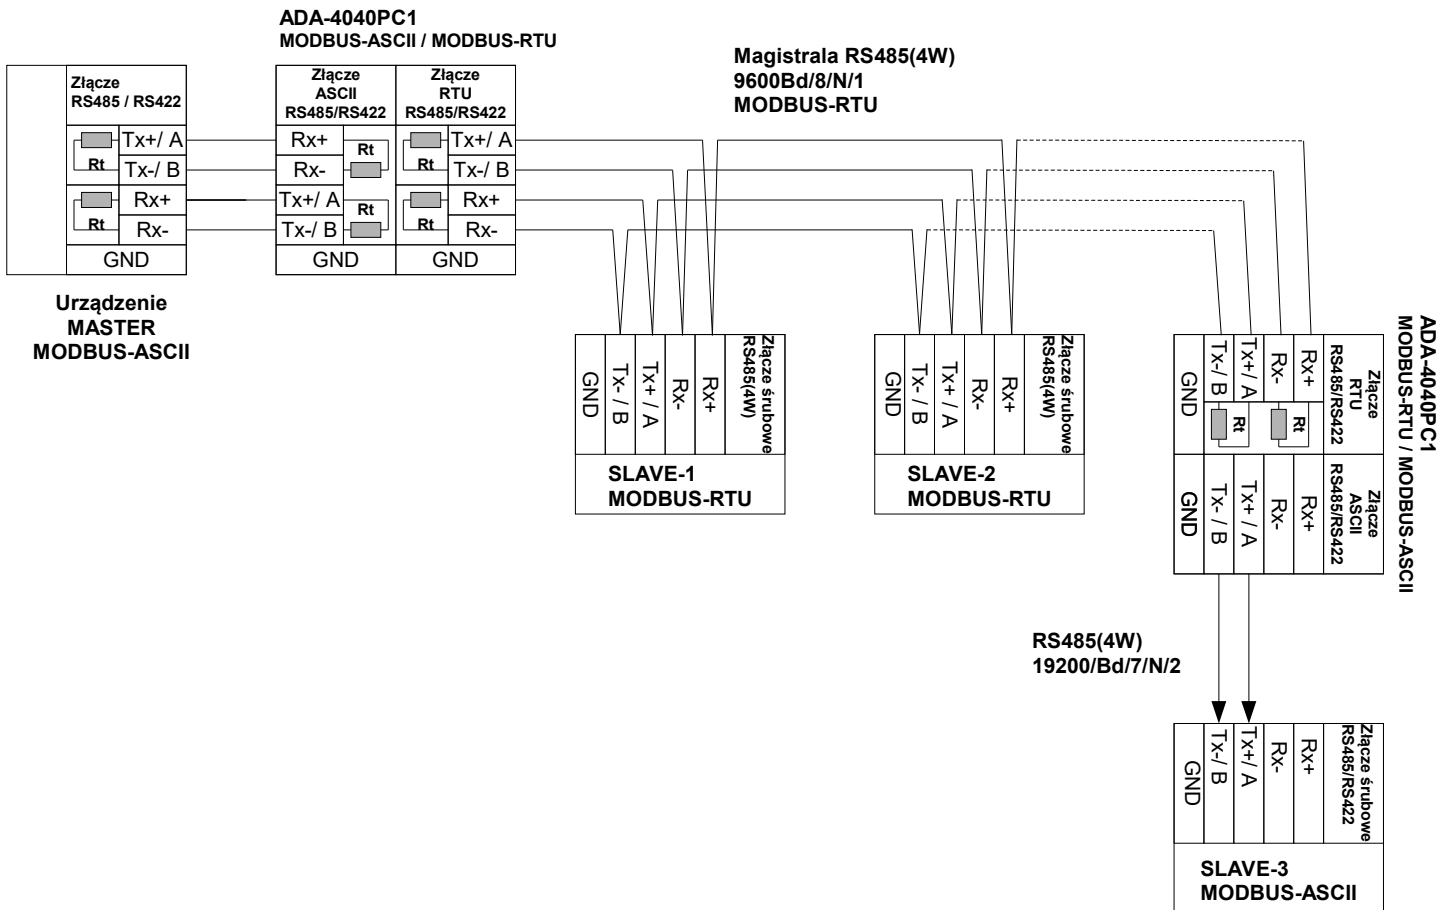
ADA-4040PC1
MODBUS-ASCII / MODBUS-RTU

Magistrala RS485(4W)
9600Bd/8/N/1
MODBUS-RTU

Złącze RS485 / RS422
Tx+/ A
Rt
Tx-/ B
Rx+
Rt
Rx-
GND

Urządzenie
MASTER
MODBUS-ASCII

Złącze ASCII RS485/RS422
Rx+
Rt
Rx-
Tx+/ A
Rt
Tx-/ B
GND

Złącze RTU RS485/RS422
Tx+/ A
Rt
Tx-/ B
Rx+
Rt
Rx-
GND

GND
Tx- / B
Tx+ / A
Rx-
Rx+
Złącze śrubowe RS485(4W)
SLAVE-1
MODBUS-RTU

GND
Tx- / B
Tx+ / A
Rx-
Rx+
Złącze śrubowe RS485(4W)
SLAVE-2
MODBUS-RTU

GND
Tx-/ B
Tx+/ A
Rx-
Rx+
Złącze RTU RS485/RS422
Rt
Rt
GND
Tx- / B
Tx+ / A
Rx-
Rx+
Złącze ASCII RS485/RS422

ADA-4040PC1
MODBUS-RTU / MODBUS-ASCII

RS485(4W)
19200/Bd/7/N/2

GND
Tx-/ B
Tx+/ A
Rx-
Rx+
Złącze śrubowe RS485/RS422
SLAVE-3
MODBUS-ASCII